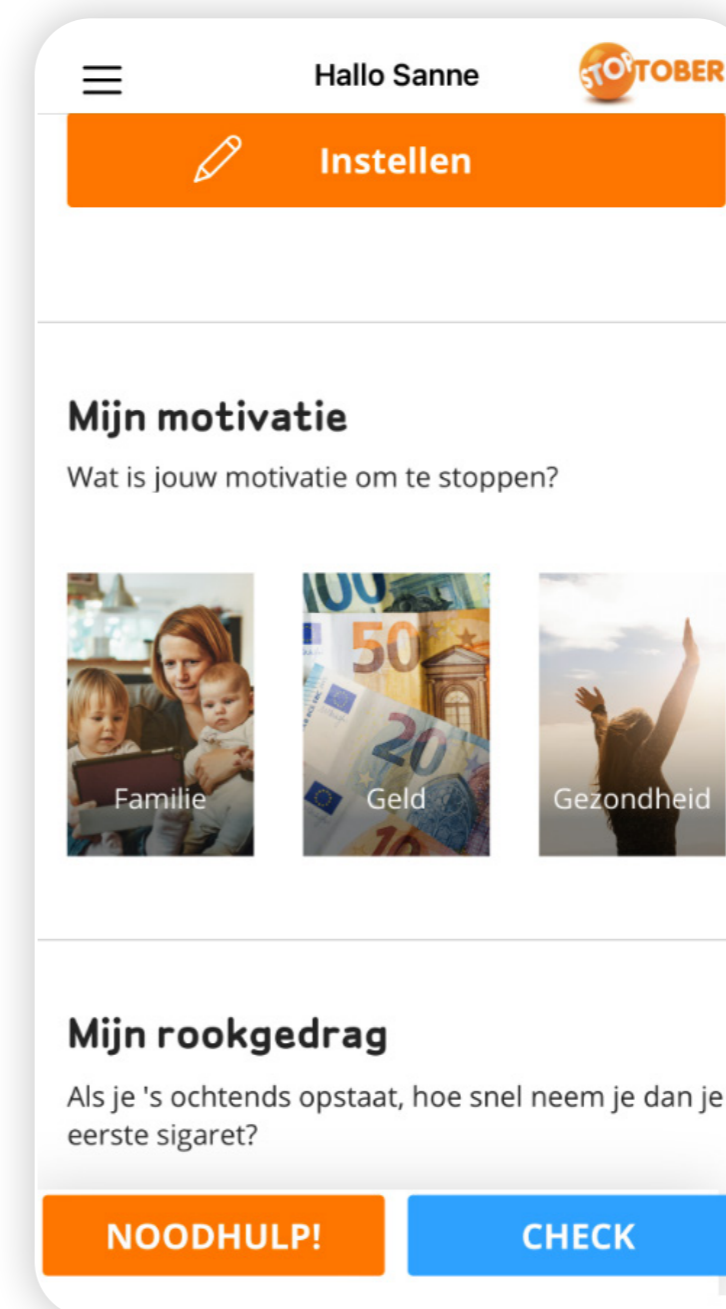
Hallo Sanne

STOPTOBER

Instellen

Mijn motivatie

Wat is jouw motivatie om te stoppen?

Familie

Geld

Gezondheid

Mijn rookgedrag

Als je 's ochtends opstaat, hoe snel neem je dan je eerste sigaret?

NOODHULP!

CHECK